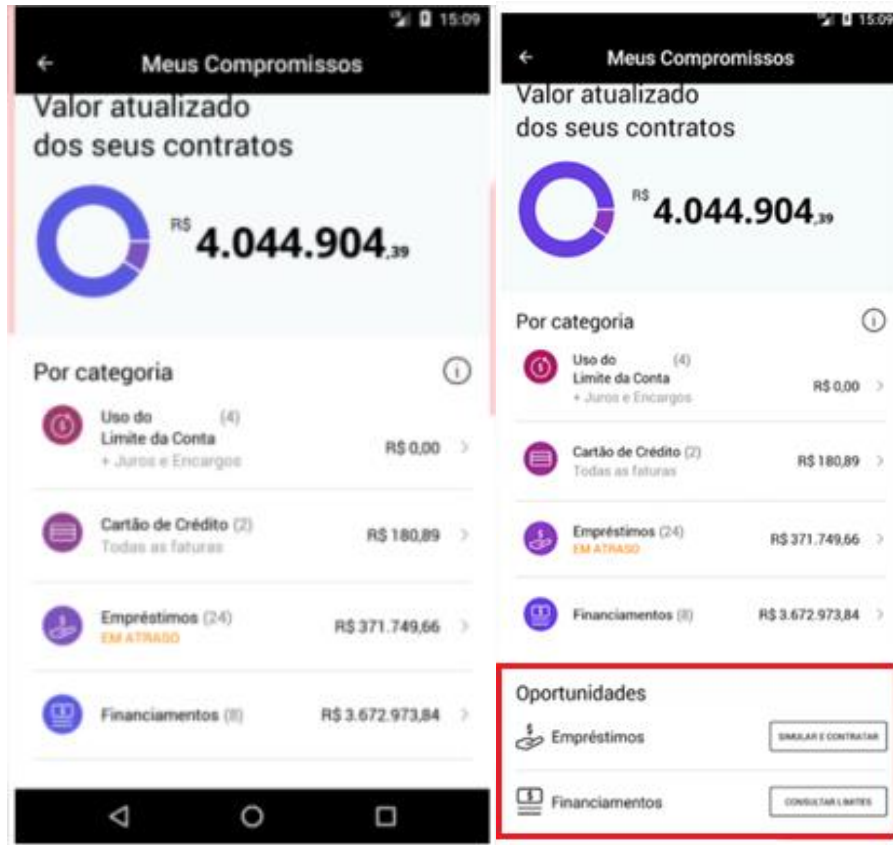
15:09

Meus Compromissos

Valor atualizado dos seus contratos

R$ 4.044.904,39

Por categoria

Uso do Limite da Conta (4)
+ Juros e Encargos
R$ 0,00

Cartão de Crédito (2)
Todas as faturas
R$ 180,89

Empréstimos (24)
EM ATRASO
R$ 371.749,66

Financiamentos (8)
R$ 3.672.973,84

15:09

Meus Compromissos

Valor atualizado dos seus contratos

R$ 4.044.904,39

Por categoria

Uso do Limite da Conta (4)
+ Juros e Encargos
R$ 0,00

Cartão de Crédito (2)
Todas as faturas
R$ 180,89

Empréstimos (24)
EM ATRASO
R$ 371.749,66

Financiamentos (8)
R$ 3.672.973,84

Oportunidades

Empréstimos
SIMULAR E CONTRATAR

Financiamentos
CONSULTAR LIMITES